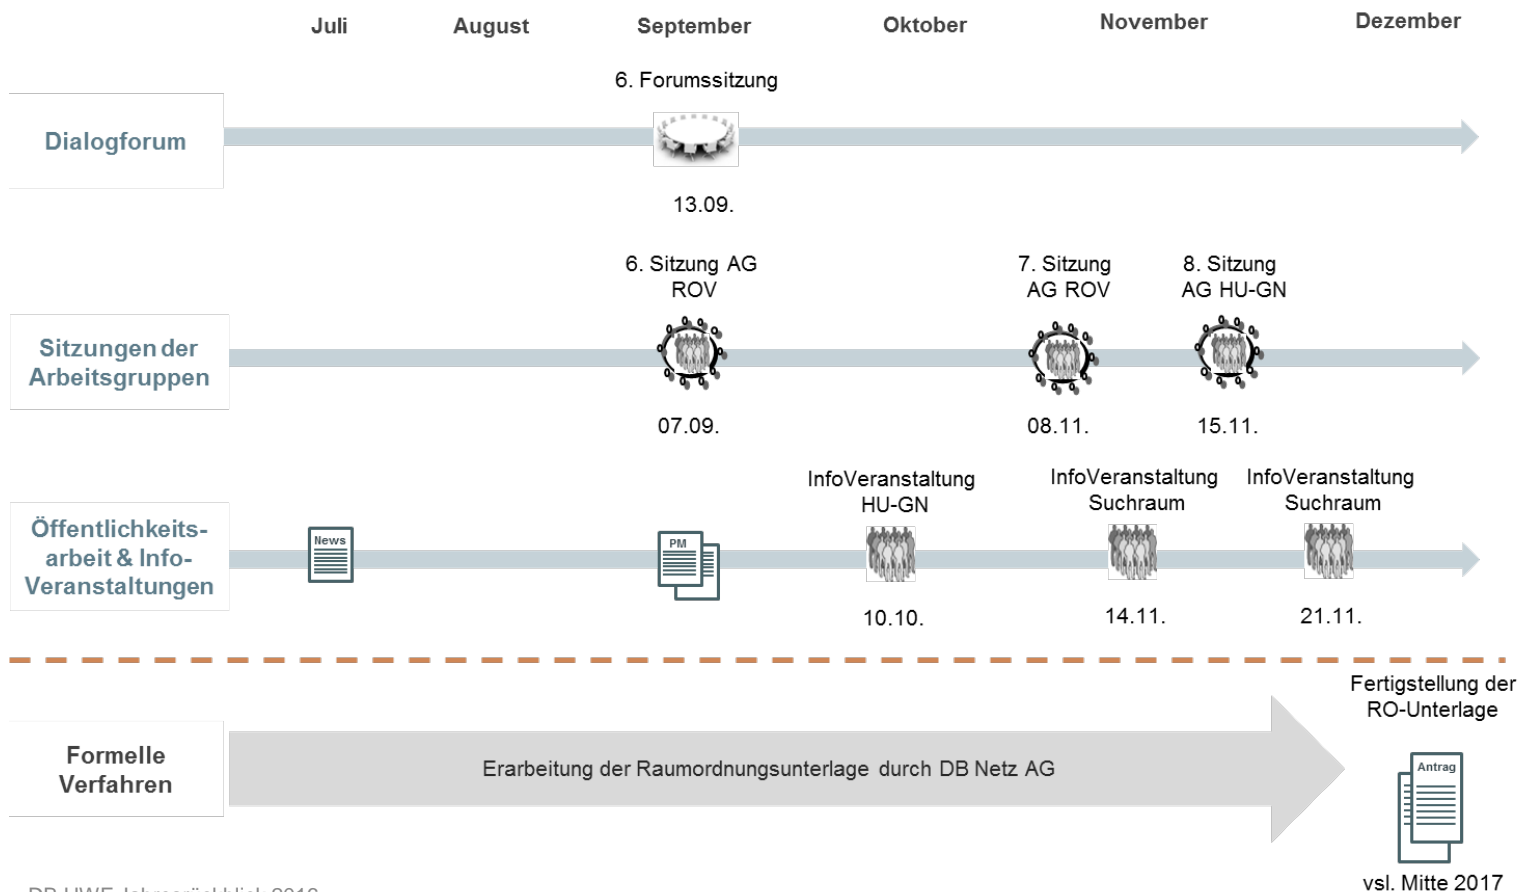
Juli August September Oktober November Dezember

6. Forumssitzung

Dialogforum

13.09.

6. Sitzung AG ROV

7. Sitzung AG ROV

8. Sitzung AG HU-GN

Sitzungen der Arbeitsgruppen

07.09.

08.11.

15.11.

InfoVeranstaltung HU-GN

InfoVeranstaltung Suchraum

InfoVeranstaltung Suchraum

Öffentlichkeitsarbeit & Info-Veranstaltungen

News

PM

10.10.

14.11.

21.11.

Fertigstellung der RO-Unterlage

Formelle Verfahren

Erarbeitung der Raumordnungsunterlage durch DB Netz AG

Antrag

vsl. Mitte 2017

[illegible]